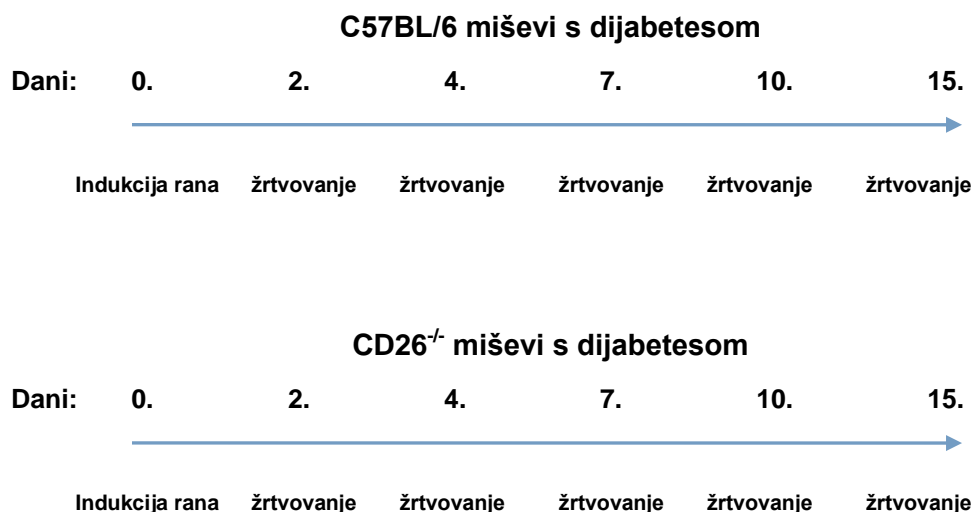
C57BL/6 miševi s dijabetesom

Dani: 0. 2. 4. 7. 10. 15.

Indukcija rana žrtvovanje žrtvovanje žrtvovanje žrtvovanje žrtvovanje

CD26$^{-/-}$ miševi s dijabetesom

Dani: 0. 2. 4. 7. 10. 15.

Indukcija rana žrtvovanje žrtvovanje žrtvovanje žrtvovanje žrtvovanje